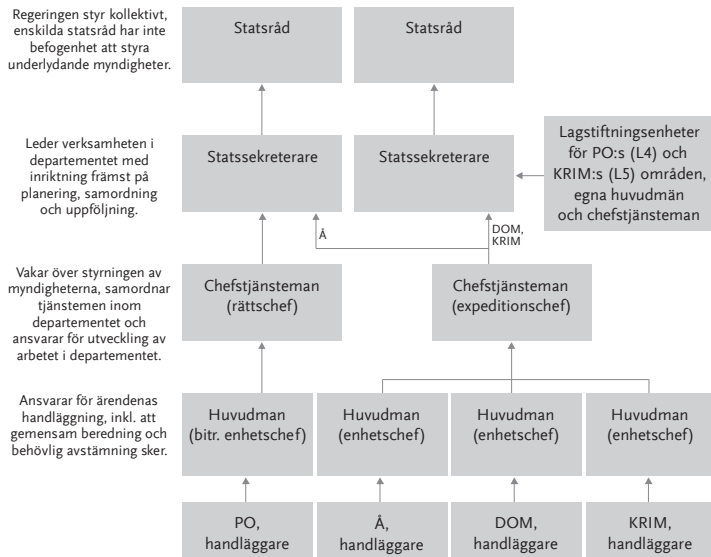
Regeringen styr kollektivt, enskilda statsråd har inte befogenhet att styra underlydande myndigheter.

Statsråd

Statsråd

Leder verksamheten i departementet med inriktning främst på planering, samordning och uppföljning.

Statssekreterare

Statssekreterare

Lagstiftningsenheter för PO:s (L4) och KRIM:s (L5) områden, egna huvudmän och chefstjänsteman

Å

DOM, KRIM

Vakar över styrningen av myndigheterna, samordnar tjänstemen inom departementet och ansvarar för utveckling av arbetet i departementet.

Chefstjänsteman (rättschef)

Chefstjänsteman (expeditionschef)

Ansvarar för ärendenas handläggning, inkl. att gemensam beredning och behövlig avstämning sker.

Huvudman (bitr. enhetschef)

Huvudman (enhetschef)

Huvudman (enhetschef)

Huvudman (enhetschef)

PO, handläggare

Å, handläggare

DOM, handläggare

KRIM, handläggare